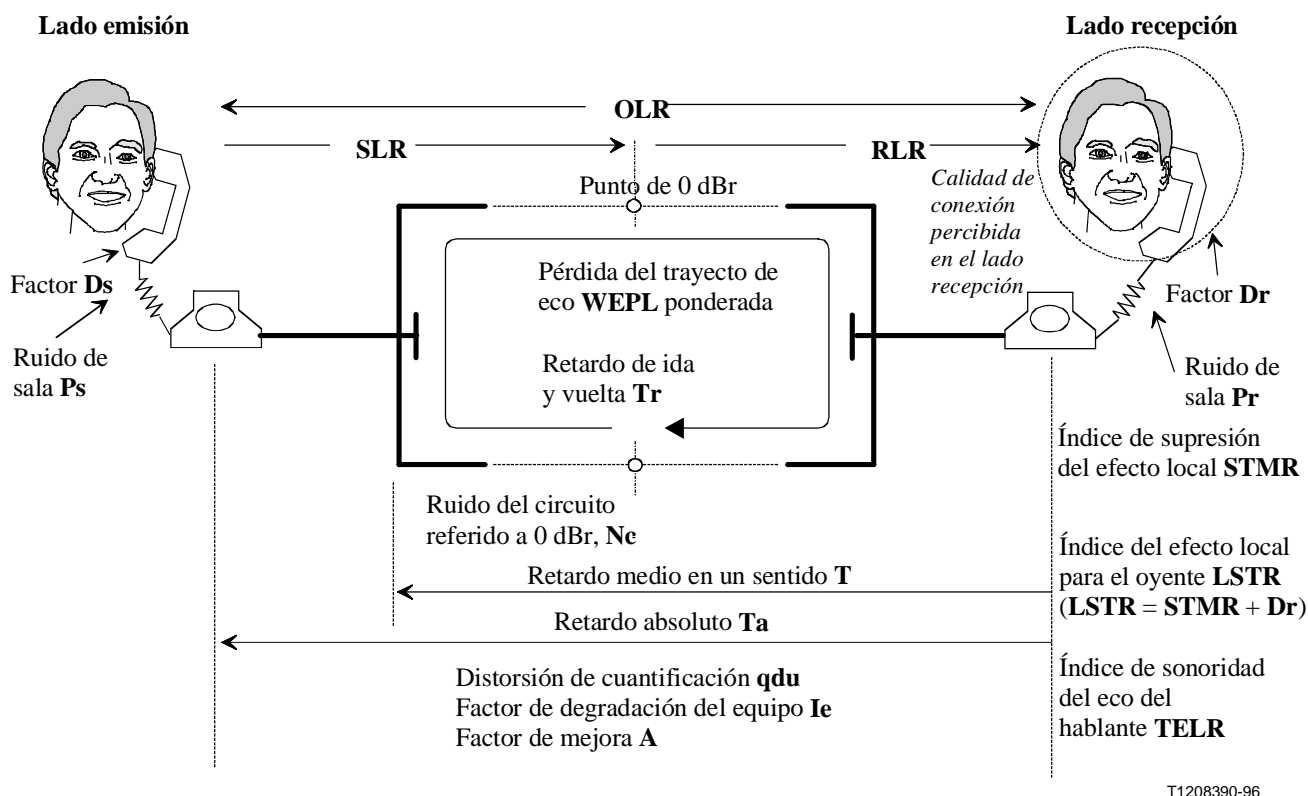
Lado emisión

Lado recepción

OLR

SLR

RLR

Punto de 0 dBr

Calidad de conexión percibida en el lado recepción

Factor Ds

Pérdida del trayecto de eco WEPL ponderada

Factor Dr

Ruido de sala Ps

Retardo de ida y vuelta Tr

Ruido de sala Pr

Índice de supresión del efecto local STMR

Ruido del circuito referido a 0 dBr, Nc

Índice del efecto local para el oyente LSTR (LSTR = STMR + Dr)

Retardo medio en un sentido T

Retardo absoluto Ta

Distorsión de cuantificación qdu
Factor de degradación del equipo Ie
Factor de mejora A

Índice de sonoridad del eco del hablante TELR

T1208390-96